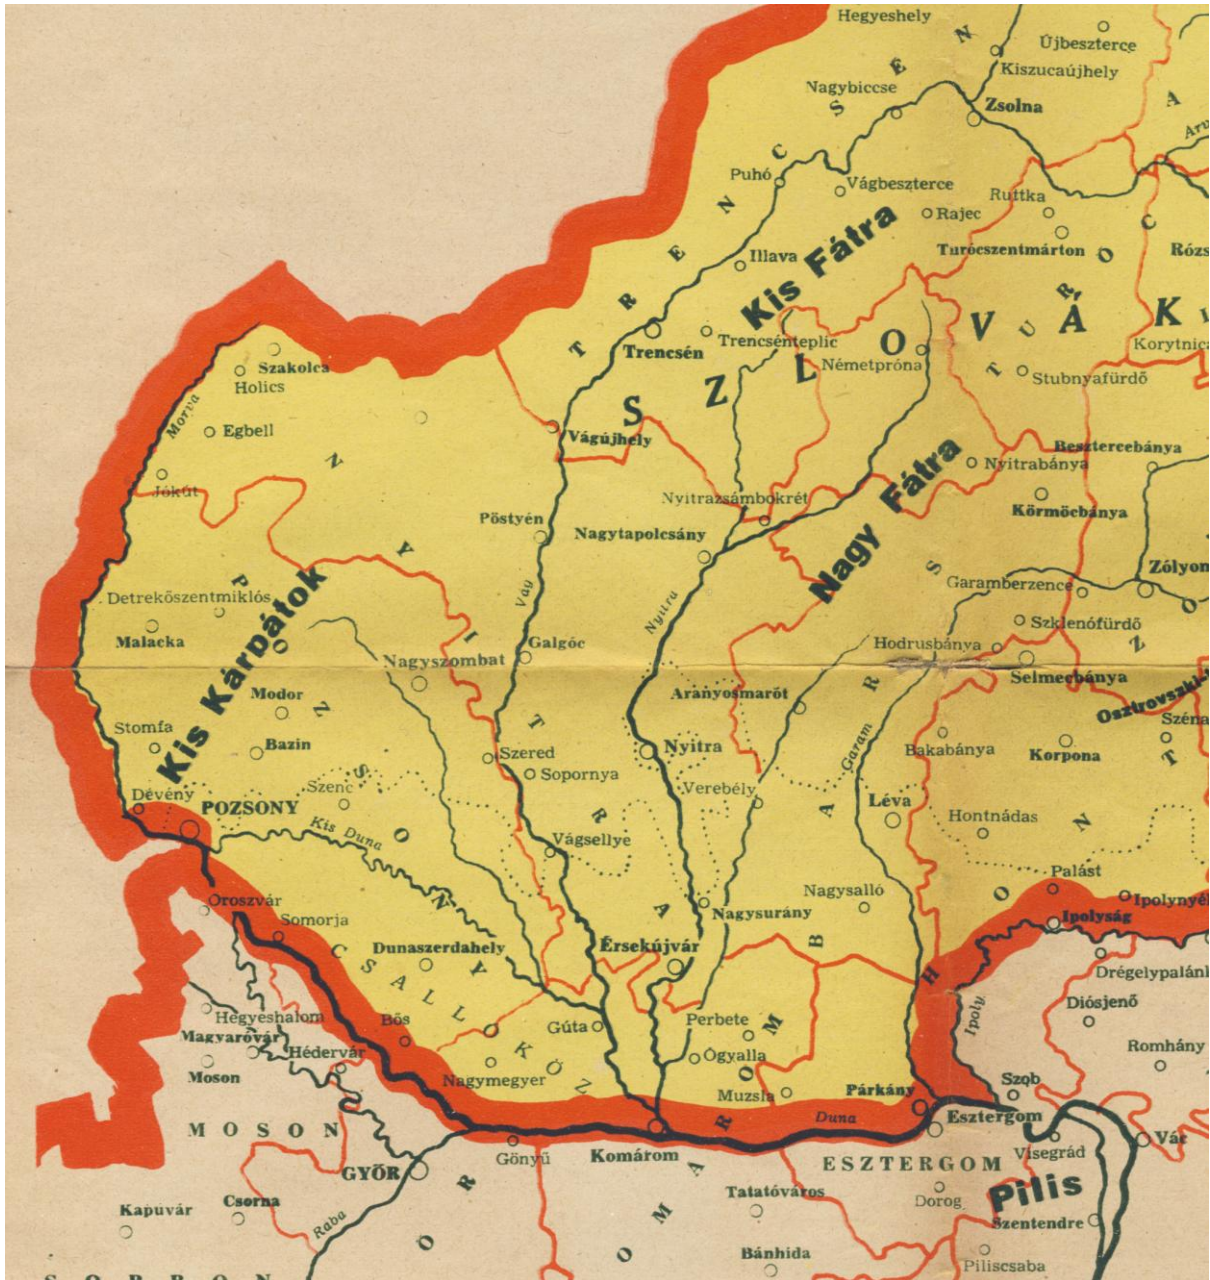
Hegyeshely
Újbeszterce
Kiszucaújhely
Nagybiccse
Zsolna
Puhó
Vágbeszterce
Ruttka
Rajec
Turóczszentmárton
Rózs
Illava
Kis Fátra
Trencsén
Trencsénteplic
Németpróna
Korytnica
Stubnyafürdő
TRENCSÉN
SZLOVÁK
TURÓC
Szakolca
Holics
Morva
Egbell
Jókút
Vágújhely
Besztercebánya
Nyitrabánya
Nyitrazsámbokrét
Körmöcbánya
Pöstyén
Nagytapolcsány
Nagy Fátra
Zólyom
Detreköszentmiklós
Malacka
Kis Kárpátok
NYITRA
POZSONY
Vág
Nyitra
Galgóc
Garamberzence
Szklenófürdő
Hodrusbánya
Nagyszombat
Selmecbánya
Modor
Aranyosmarót
Osztrovszki
Széna
Stomfa
Bazin
Nyitra
Szered
Sopornya
Bakabánya
Korpona
Garam
Dévény
POZSONY
Szenc
Verebély
Léva
Hontnádas
Kis Duna
Vágsellye
HONT
Palást
Ipolynyék
Nagysalló
Oroszvár
Somorja
Nagysurány
Ipolyság
Dunaszerdahely
Érsekújvár
BARS
Drégelypalánk
CSALLÓKÖZ
Diósjenő
Hegyeshalom
Bős
Perbete
Magyaróvár
Gúta
Ipoly
Romhány
Hédervár
Ógyalla
Moson
Nagymegyer
KOMÁROM
Szob
Muzsla
Párkány
Esztergom
Duna
MOSON
Vác
Visegrád
Gönyű
Komárom
GYŐR
ESZTERGOM
Pilis
Tatatóváros
Dorog
Kapuvár
Csorna
Szentendre
Rába
GYŐR
KOMÁROM
Bánhida
Piliscsaba
SOPRON
Árva